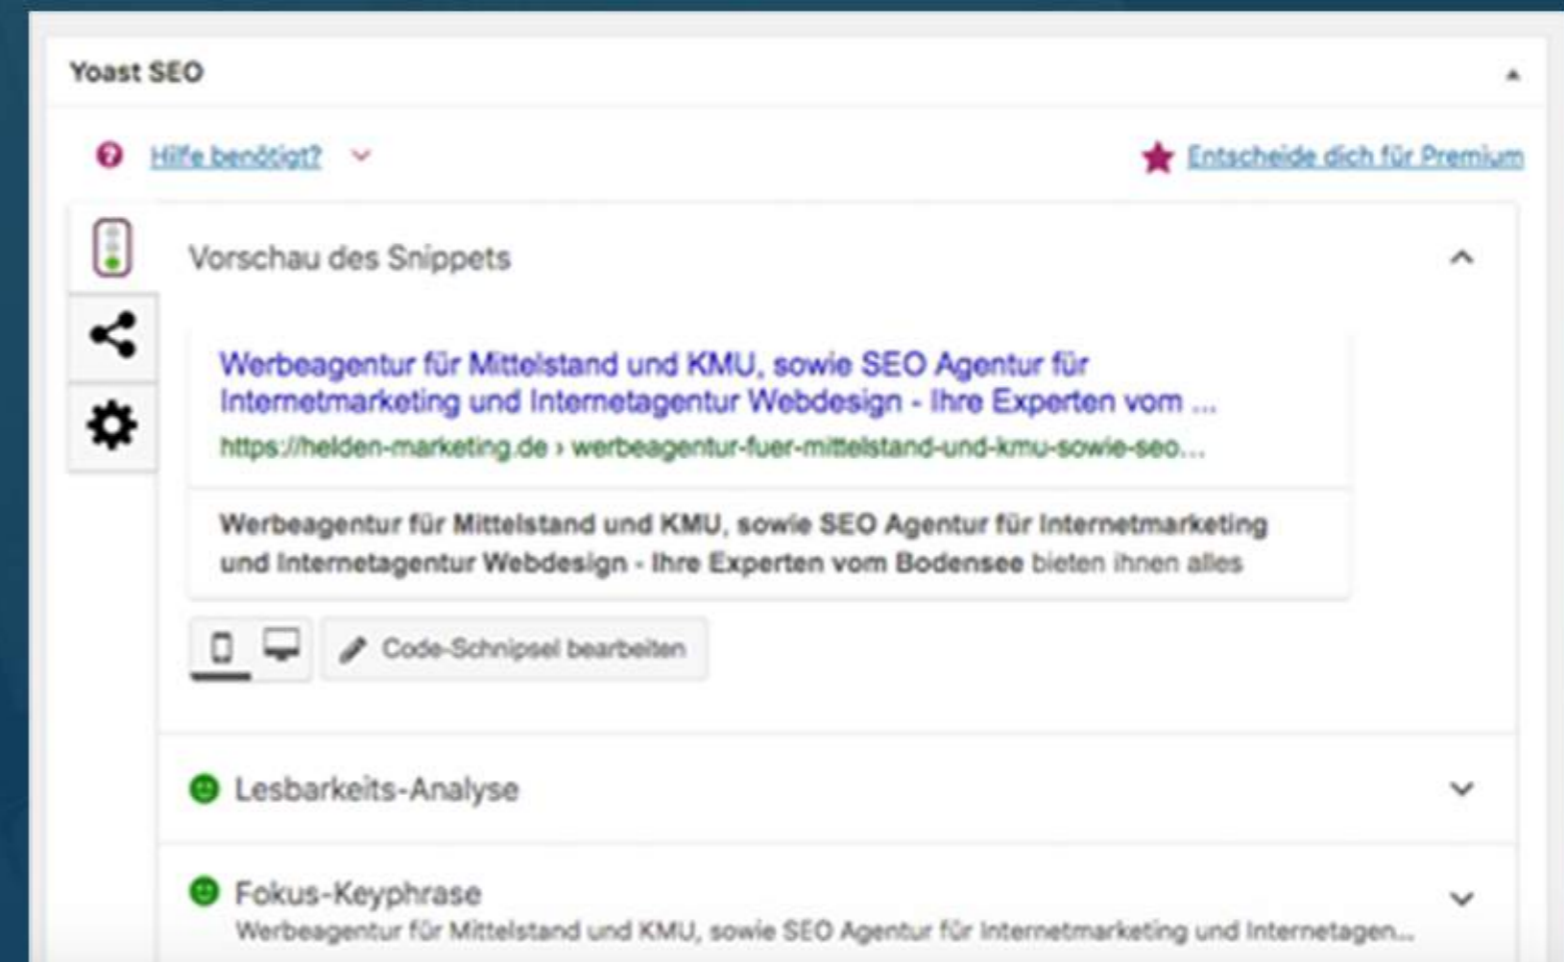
Yoast SEO

Hilfe benötigt?

Entscheide dich für Premium

Vorschau des Snippets

Werbeagentur für Mittelstand und KMU, sowie SEO Agentur für Internetmarketing und Internetagentur Webdesign - Ihre Experten vom ...

https://helden-marketing.de › werbeagentur-fuer-mittelstand-und-kmu-sowie-seo...

Werbeagentur für Mittelstand und KMU, sowie SEO Agentur für Internetmarketing und Internetagentur Webdesign - Ihre Experten vom Bodensee bieten ihnen alles

Code-Schnipsel bearbeiten

Lesbarkeits-Analyse

Fokus-Keyphrase

Werbeagentur für Mittelstand und KMU, sowie SEO Agentur für Internetmarketing und Internetagen...